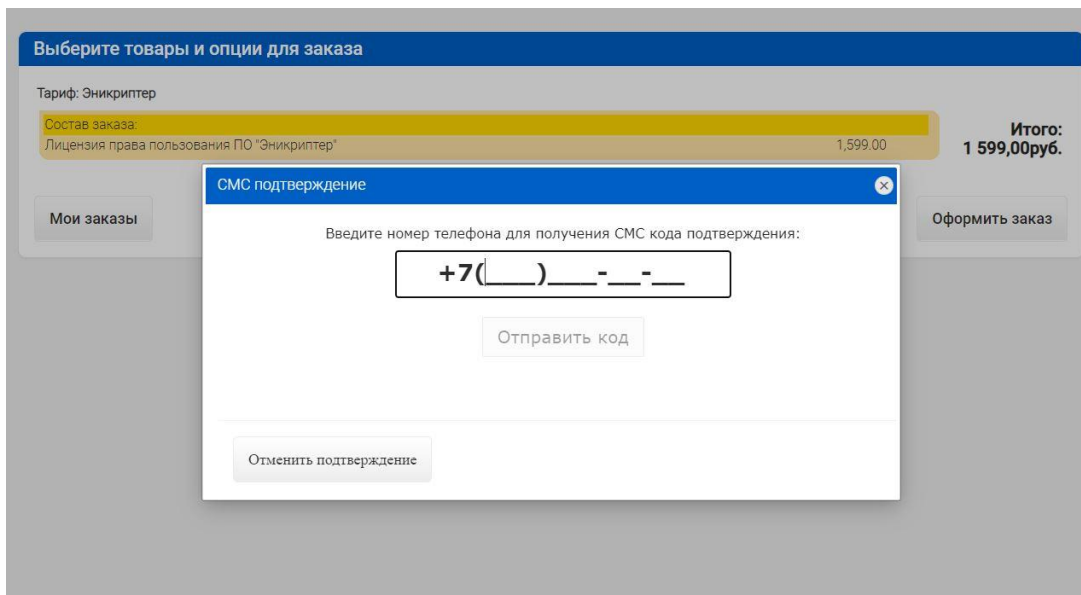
Выберите товары и опции для заказа

Тариф: Эникриптер

Состав заказа:

Лицензия права пользования ПО "Эникриптер" 1,599.00

Итого:
1 599,00руб.

Мои заказы

Оформить заказ

СМС подтверждение

Введите номер телефона для получения СМС кода подтверждения:

+7(___)___-__-__

Отправить код

Отменить подтверждение